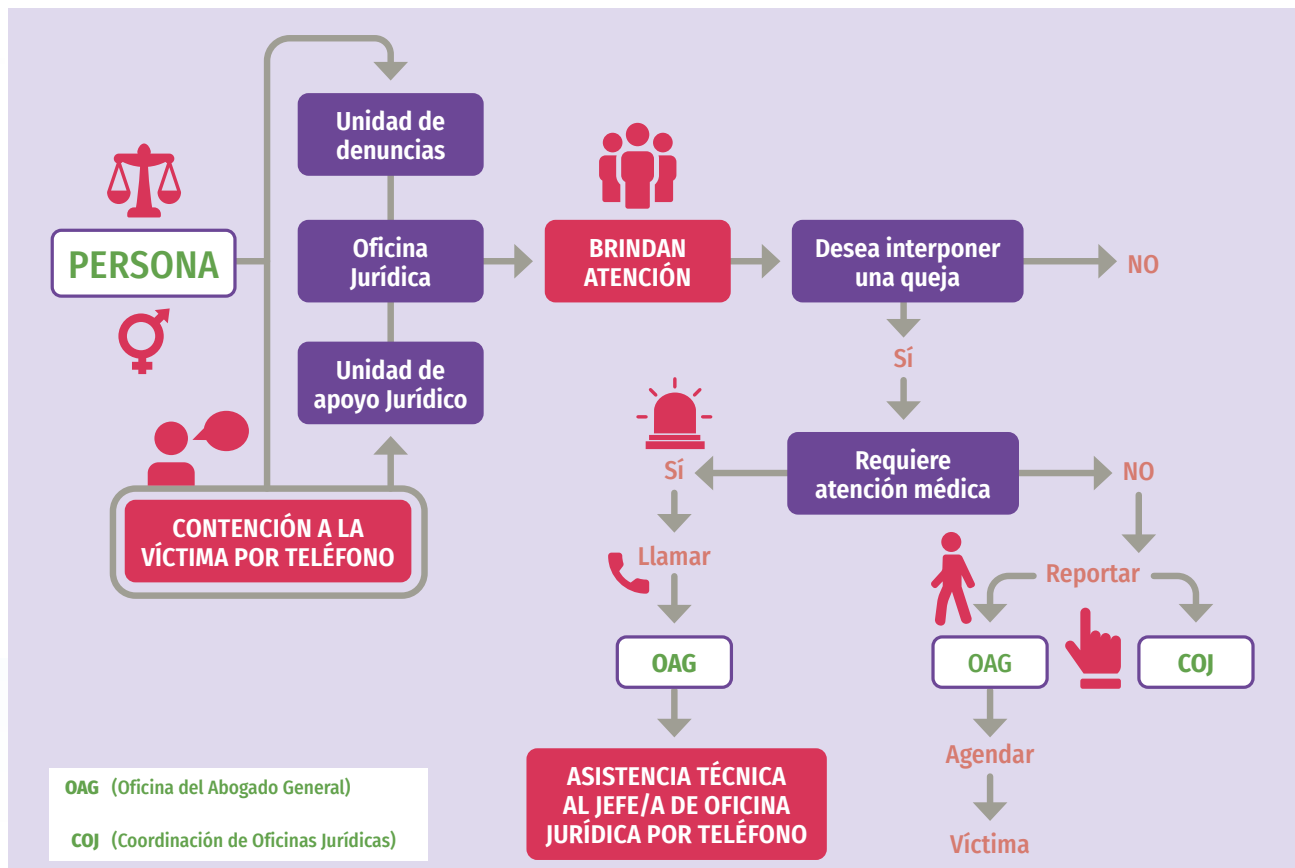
Unidad de denuncias

PERSONA

Oficina Jurídica

Unidad de apoyo Jurídico

CONTENCIÓN A LA VÍCTIMA POR TELÉFONO

BRINDAN ATENCIÓN

Desea interponer una queja

NO

Sí

Requiere atención médica

Sí

NO

Llamar

OAG

ASISTENCIA TÉCNICA AL JEFE/A DE OFICINA JURÍDICA POR TELÉFONO

Reportar

OAG

COJ

Agendar

Víctima

OAG (Oficina del Abogado General)

COJ (Coordinación de Oficinas Jurídicas)